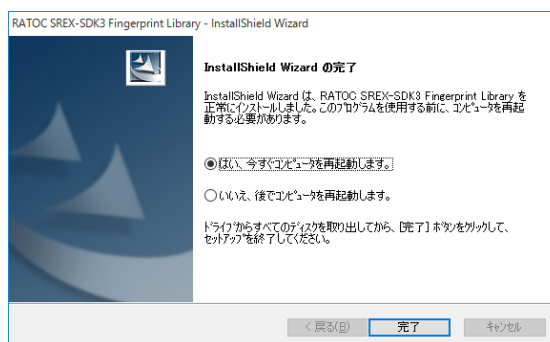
RATOC SREX-SDK3 Fingerprint Library - InstallShield Wizard

InstallShield Wizard の完了

InstallShield Wizard は、RATOC SREX-SDK3 Fingerprint Library を正常にインストールしました。このプログラムを使用する前に、コンピュータを再起動する必要があります。

◉はい、今すぐコンピュータを再起動します。

○いいえ、後でコンピュータを再起動します。

ドライブからすべてのディスクを取り出してから、[完了] ボタンをクリックして、セットアップを終了してください。

< 戻る(B)
完了
キャンセル